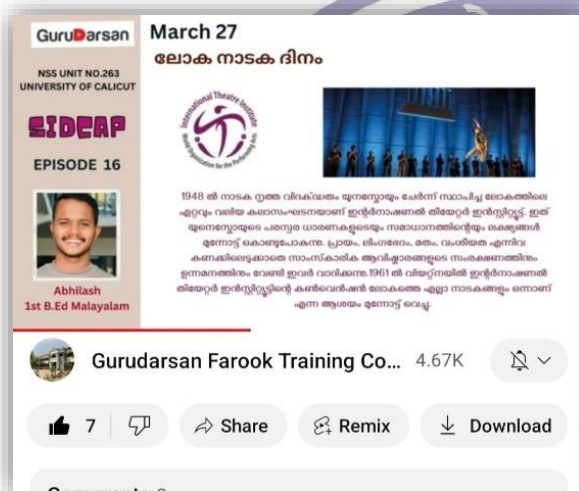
GuruDarsan
NSS UNIT NO.263
UNIVERSITY OF CALICUT
SIDEAP
EPISODE 16
Abhilash
1st B.Ed Malayalam

March 27
ലോക നാടക ദിനം

International Theatre Institute
World Organization for the Performing Arts

1948 ൽ നാടക നൃത്ത വിദഗ്ധരും യുനെസ്കോയും ചേർന്ന് സ്ഥാപിച്ച ലോകത്തിലെ ഏറ്റവും വലിയ കലാസംഘടനയാണ് ഇന്റർനാഷണൽ തിയേറ്റർ ഇൻസ്റ്റിറ്റ്യൂട്ട്. ഇത് യുനെസ്കോയുടെ പരസ്പര ധാരണകളുടെയും സമാധാനത്തിന്റെയും ലക്ഷ്യങ്ങൾ മുന്നോട്ട് കൊണ്ടുപോകുന്നു. പ്രായം, ലിംഗഭേദം, മതം, വംശീയത എന്നിവ കണക്കിലെടുക്കാതെ സാംസ്കാരിക ആവിഷ്കാരങ്ങളുടെ സംരക്ഷണത്തിനും ഉന്നമനത്തിനും വേണ്ടി ഇവർ വാദിക്കുന്നു.1961 ൽ വിയന്നയിൽ ഇന്റർനാഷണൽ തിയേറ്റർ ഇൻസ്റ്റിറ്റ്യൂട്ടിന്റെ കൺവെൻഷൻ ലോകത്തെ എല്ലാ നാടകങ്ങളും ഒന്നാണ് എന്ന ആശയം മുന്നോട്ട് വെച്ചു

Gurudarsan Farook Training Co... 4.67K

7 | Share | Remix | Download

Comments 2